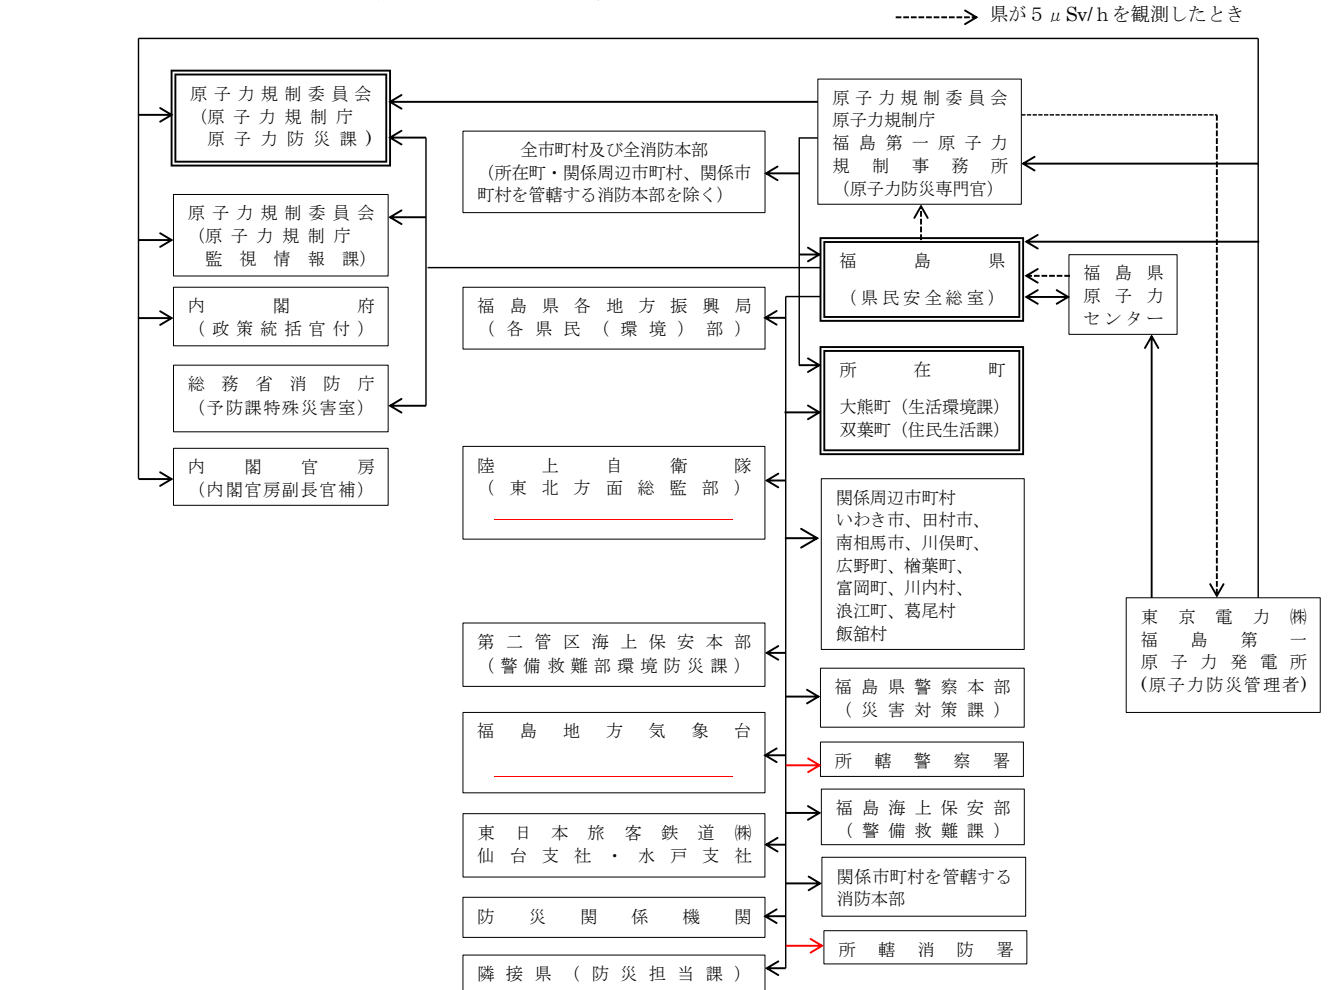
県が５ $\mu$ Sv/ h を観測したとき

原子力規制委員会
（原子力規制庁
原子力防災課）

原子力規制委員会
（原子力規制庁
監視情報課）

内閣府
（政策統括官付）

総務省消防庁
（予防課特殊災害室）

内閣官房
（内閣官房副長官補）

全市町村及び全消防本部
（所在町・関係周辺市町村、関係市町村を管轄する消防本部を除く）

福島県各地方振興局
（各県民（環境）部）

陸上自衛隊
（東北方面総監部）

第二管区海上保安本部
（警備救難部環境防災課）

福島地方気象台

東日本旅客鉄道㈱
仙台支社・水戸支社

防災関係機関

隣接県（防災担当課）

原子力規制委員会
原子力規制庁
福島第一原子力
規制事務所
（原子力防災専門官）

福島県
（県民安全総室）

福島県
原子力
センター

所在町
大熊町（生活環境課）
双葉町（住民生活課）

関係周辺市町村
いわき市、田村市、
南相馬市、川俣町、
広野町、楢葉町、
富岡町、川内村、
浪江町、葛尾村
飯舘村

福島県警察本部
（災害対策課）

所轄警察署

福島海上保安部
（警備救難課）

関係市町村を管轄する
消防本部

所轄消防署

東京電力㈱
福島第一
原子力発電所
(原子力防災管理者)